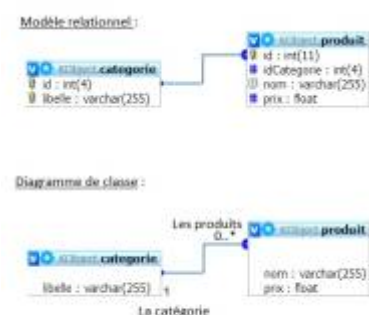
Modèle relationnel :

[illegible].categorie
id : int(4)
libelle : varchar(255)

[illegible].produit
id : int(11)
idCategorie : int(4)
nom : varchar(255)
prix : float

Diagramme de classe :

Les produits
0..*

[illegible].produit
nom : varchar(255)
prix : float

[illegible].categorie
libelle : varchar(255)
1

La catégorie